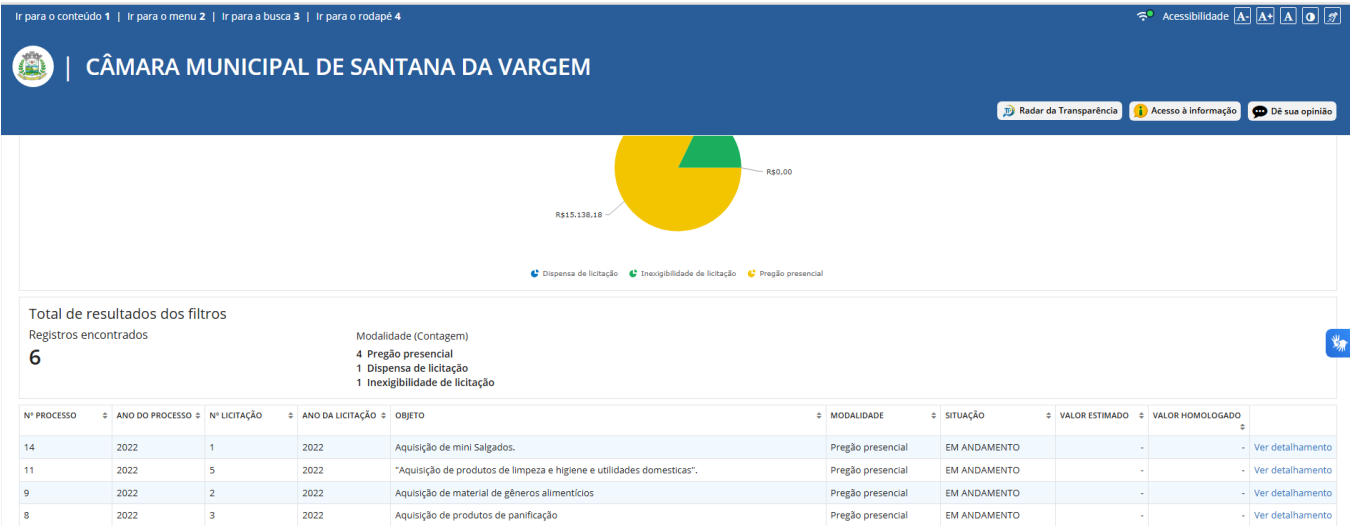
Ir para o conteúdo 1 | Ir para o menu 2 | Ir para a busca 3 | Ir para o rodapé 4

Acessibilidade A- A+ A

| CÂMARA MUNICIPAL DE SANTANA DA VARGEM

Radar da Transparência | Acesso à informação | Dê sua opinião

R$0,00

R$15.138,18

Dispensa de licitação | Inexigibilidade de licitação | Pregão presencial

Total de resultados dos filtros

Registros encontrados

6

Modalidade (Contagem)

4 Pregão presencial
1 Dispensa de licitação
1 Inexigibilidade de licitação

| Nº PROCESSO | ANO DO PROCESSO | Nº LICITAÇÃO | ANO DA LICITAÇÃO | OBJETO | MODALIDADE | SITUAÇÃO | VALOR ESTIMADO | VALOR HOMOLOGADO | |
|---|---|---|---|---|---|---|---|---|---|
| 14 | 2022 | 1 | 2022 | Aquisição de mini Salgados. | Pregão presencial | EM ANDAMENTO | - | - | Ver detalhamento |
| 11 | 2022 | 5 | 2022 | "Aquisição de produtos de limpeza e higiene e utilidades domesticas". | Pregão presencial | EM ANDAMENTO | - | - | Ver detalhamento |
| 9 | 2022 | 2 | 2022 | Aquisição de material de gêneros alimentícios | Pregão presencial | EM ANDAMENTO | - | - | Ver detalhamento |
| 8 | 2022 | 3 | 2022 | Aquisição de produtos de panificação | Pregão presencial | EM ANDAMENTO | - | - | Ver detalhamento |